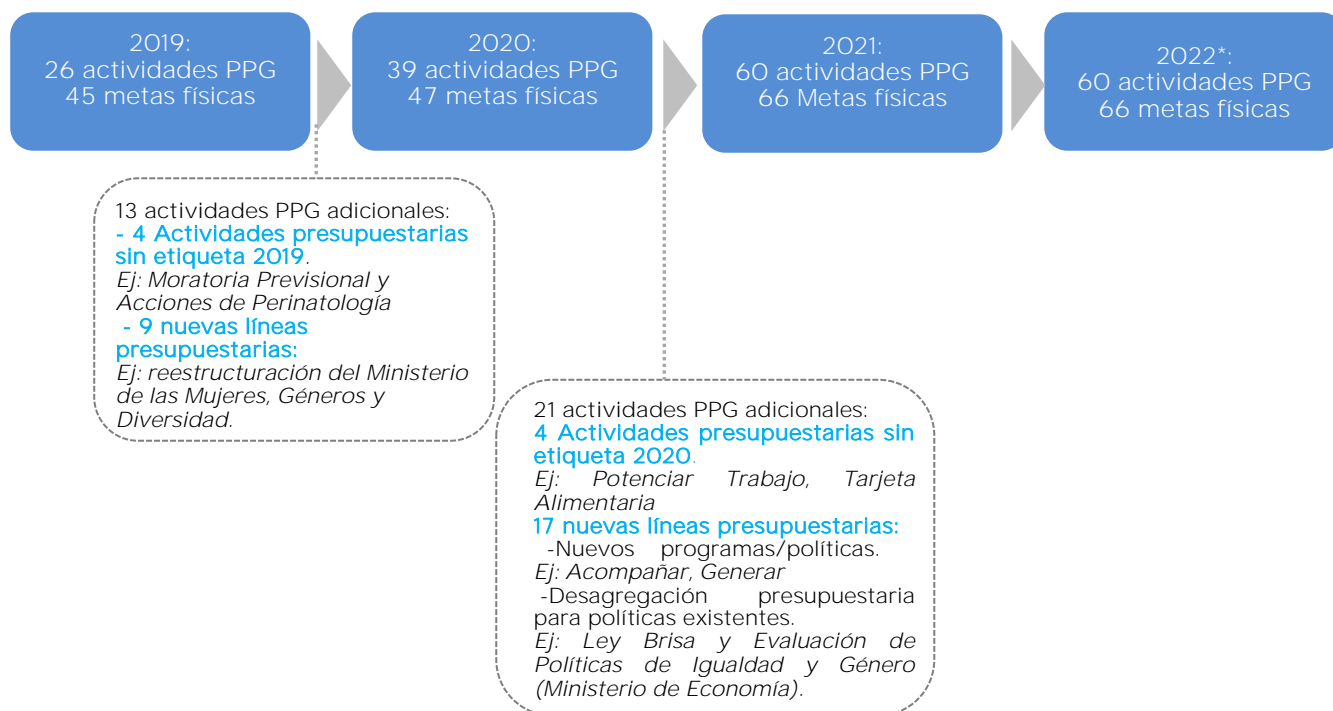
2019:
26 actividades PPG
45 metas físicas

2020:
39 actividades PPG
47 metas físicas

2021:
60 actividades PPG
66 Metas físicas

2022*:
60 actividades PPG
66 metas físicas

13 actividades PPG adicionales:
- 4 Actividades presupuestarias sin etiqueta 2019.
Ej: Moratoria Previsional y Acciones de Perinatología
- 9 nuevas líneas presupuestarias:
Ej: reestructuración del Ministerio de las Mujeres, Géneros y Diversidad.

21 actividades PPG adicionales:
4 Actividades presupuestarias sin etiqueta 2020.
Ej: Potenciar Trabajo, Tarjeta Alimentaria
17 nuevas líneas presupuestarias:
-Nuevos programas/políticas.
Ej: Acompañar, Generar
-Desagregación presupuestaria para políticas existentes.
Ej: Ley Brisa y Evaluación de Políticas de Igualdad y Género (Ministerio de Economía).